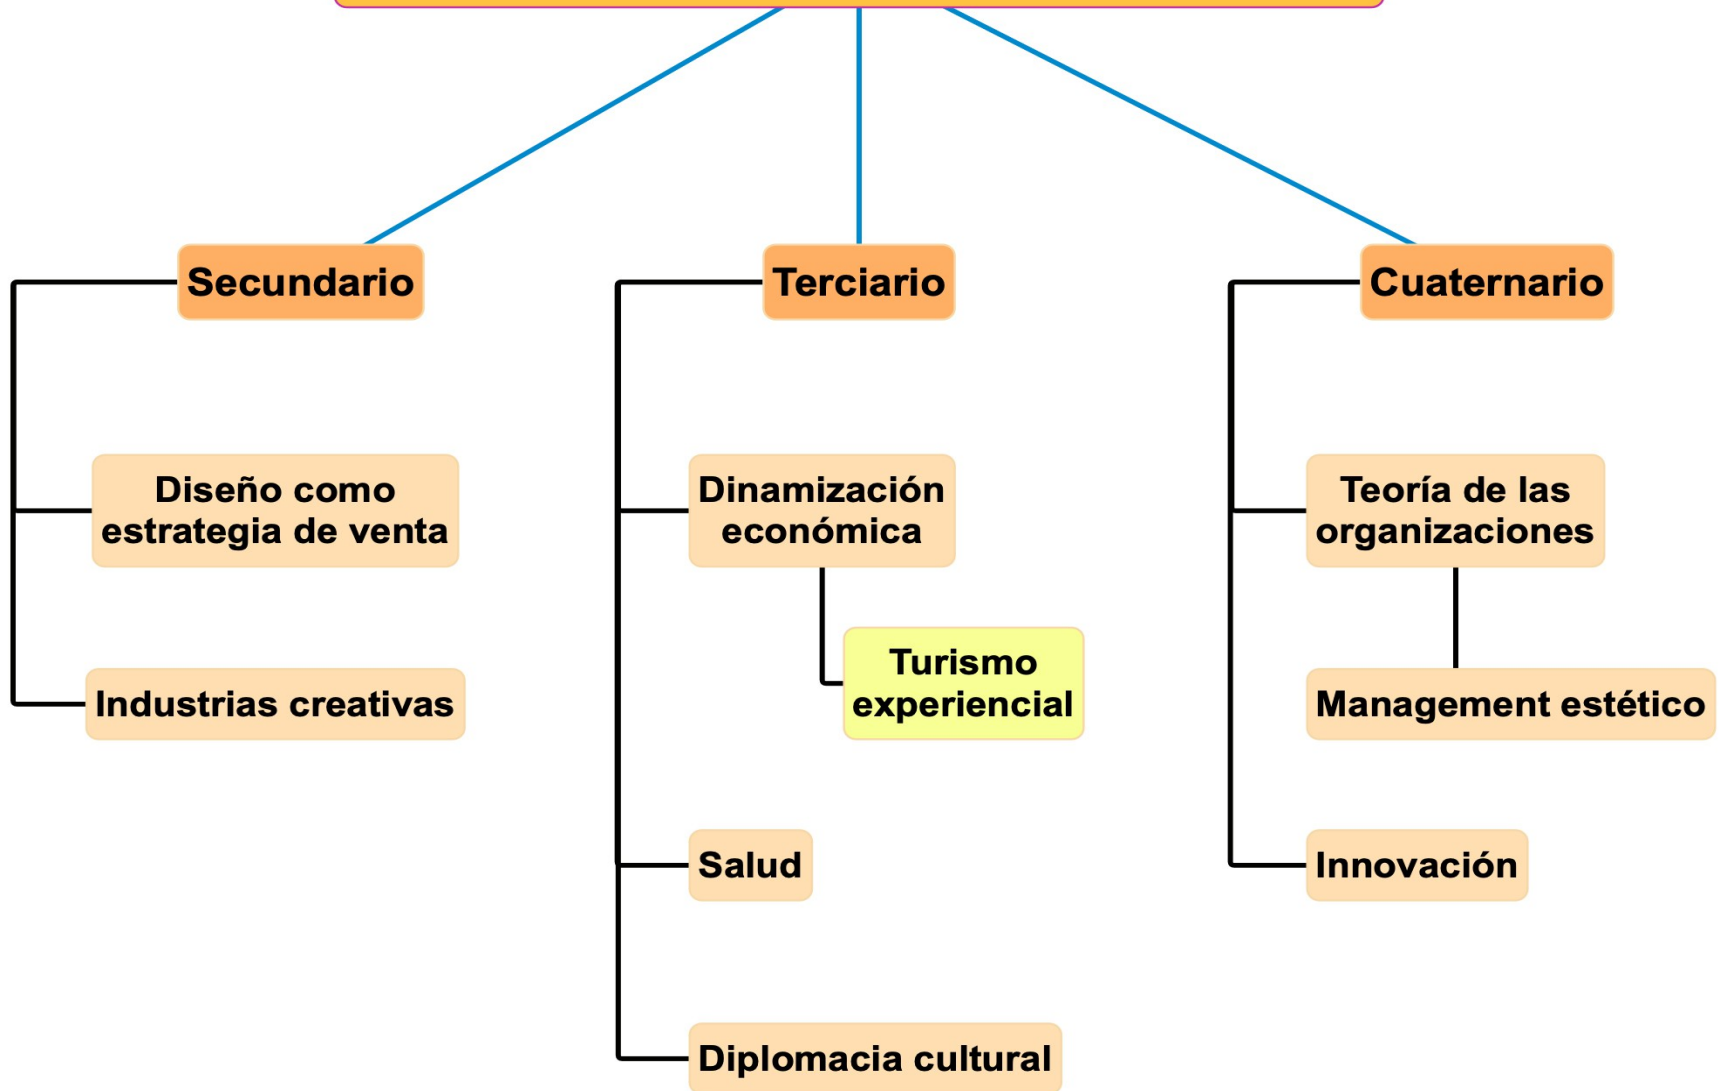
Secundario

Diseño como estrategia de venta

Industrias creativas

Terciario

Dinamización económica

Turismo experiencial

Salud

Diplomacia cultural

Cuaternario

Teoría de las organizaciones

Management estético

Innovación